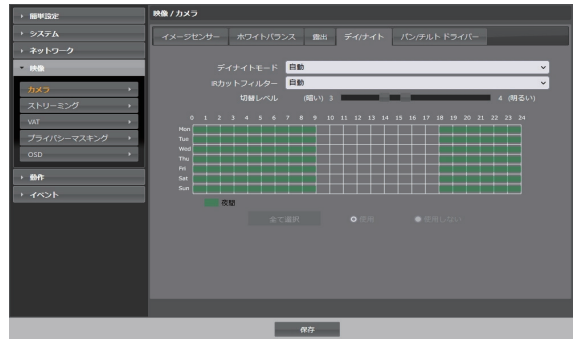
› 簡単設定
› システム
› ネットワーク
▾ 映像
カメラ
ストリーミング
VAT
プライバシーマスキング
OSD
› 動作
› イベント

映像 / カメラ

イメージセンサー | ホワイトバランス | 露出 | デイ/ナイト | パン/チルト ドライバー

デイ/ナイトモード 自動
IRカットフィルター 自動
切替レベル (暗い) 3 4 (明るい)

0 1 2 3 4 5 6 7 8 9 10 11 12 13 14 15 16 17 18 19 20 21 22 23 24
Mon
Tue
Wed
Thu
Fri
Sat
Sun

夜間

全て選択 使用 使用しない

保存